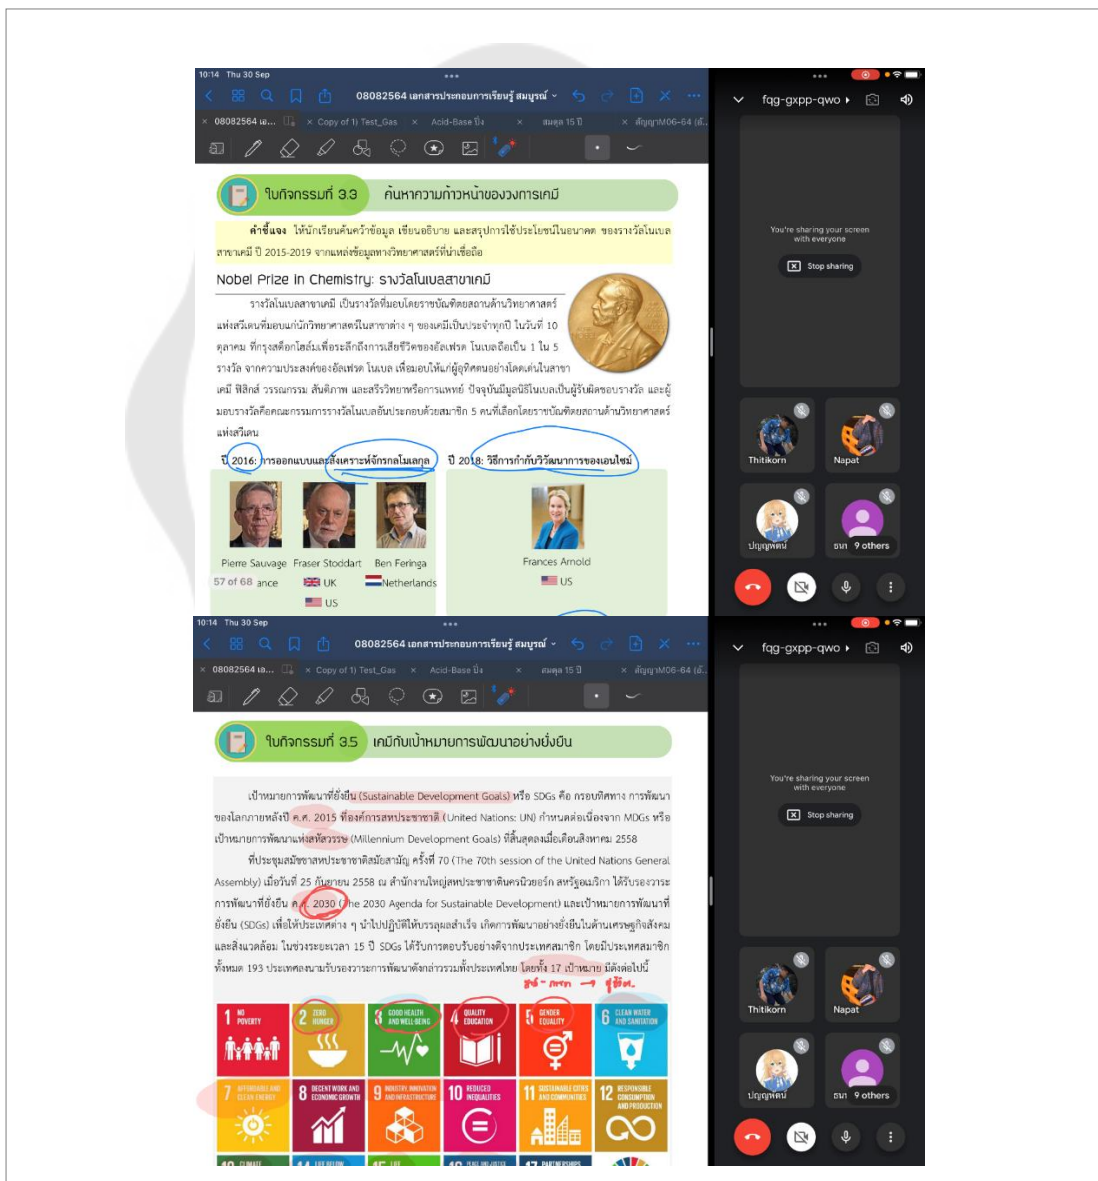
10:14 Thu 30 Sep

08082564 เอกสารประกอบการเรียนรู้ สมบูรณ์

08082564 เอ... Copy of 1) Test_Gas Acid-Base ปิ่น สมดุล 15 ปี สัญญาM06-64 (ด...

ใบกิจกรรมที่ 3.3 ค้นหาความก้าวหน้าของวงการเคมี

คำชี้แจง ให้นักเรียนค้นคว้าข้อมูล เขียนอธิบาย และสรุปการใช้ประโยชน์ในอนาคต ของรางวัลโนเบลสาขาเคมี ปี 2015-2019 จากแหล่งข้อมูลทางวิทยาศาสตร์ที่น่าเชื่อถือ

Nobel Prize in Chemistry: รางวัลโนเบลสาขาเคมี

รางวัลโนเบลสาขาเคมี เป็นรางวัลที่มอบโดยราชบัณฑิตยสถานด้านวิทยาศาสตร์แห่งสวีเดนที่มอบแก่นักวิทยาศาสตร์ในสาขาต่าง ๆ ของเคมีเป็นประจำทุกปี ในวันที่ 10 ธุลาคม ที่กรุงสต็อกโฮล์มเพื่อระลึกถึงการเสียชีวิตของอัลเฟรด โนเบล ถือเป็น 1 ใน 5 รางวัล จากความประสงค์ของอัลเฟรด โนเบล เพื่อมอบให้แก่ผู้อุทิศตนอย่างโดดเด่นในสาขาเคมี ฟิสิกส์ วรรณกรรม สันติภาพ และสรีรวิทยาหรือการแพทย์ ปัจจุบันมีมูลนิธิโนเบลเป็นผู้รับผิดชอบรางวัล และผู้มอบรางวัลคือคณะกรรมการรางวัลโนเบลอันประกอบด้วยสมาชิก 5 คนที่เลือกโดยราชบัณฑิตยสถานด้านวิทยาศาสตร์แห่งสวีเดน

ปี 2016: การออกแบบและสังเคราะห์จักรกลโมเลกุล

ปี 2018: วิธีการกำกับวิวัฒนาการของเอนไซม์

Pierre Sauvage Fraser Stoddart Ben Feringa
57 of 68 ance UK Netherlands
US

Frances Arnold
US

fqg-gxpp-qwo

You're sharing your screen with everyone
Stop sharing

Thitikorn Napat
ปัญญพัฒน์ ธนา 9 others

10:14 Thu 30 Sep

08082564 เอกสารประกอบการเรียนรู้ สมบูรณ์

08082564 เอ... Copy of 1) Test_Gas Acid-Base ปิ่น สมดุล 15 ปี สัญญาM06-64 (ด...

ใบกิจกรรมที่ 3.5 เคมีกับเป้าหมายการพัฒนาอย่างยั่งยืน

เป้าหมายการพัฒนาที่ยั่งยืน (Sustainable Development Goals) หรือ SDGs คือ กรอบทิศทาง การพัฒนาของโลกภายหลังปี ค.ศ. 2015 ที่องค์การสหประชาชาติ (United Nations: UN) กำหนดต่อเนื่องจาก MDGs หรือเป้าหมายการพัฒนาแห่งสหัสวรรษ (Millennium Development Goals) ที่สิ้นสุดลงเมื่อเดือนสิงหาคม 2558

ที่ประชุมสมัชชาสหประชาชาติสมัยสามัญ ครั้งที่ 70 (The 70th session of the United Nations General Assembly) เมื่อวันที่ 25 กันยายน 2558 ณ สำนักงานใหญ่สหประชาชาตินครนิวยอร์ก สหรัฐอเมริกา ได้รับรองวาระการพัฒนาที่ยั่งยืน ค.ศ. 2030 (The 2030 Agenda for Sustainable Development) และเป้าหมายการพัฒนาที่ยั่งยืน (SDGs) เพื่อให้ประเทศต่าง ๆ นำไปปฏิบัติให้บรรลุผลสำเร็จ เกิดการพัฒนาอย่างยั่งยืนในด้านเศรษฐกิจสังคมและสิ่งแวดล้อม ในช่วงระยะเวลา 15 ปี SDGs ได้รับการตอบรับอย่างดีจากประเทศสมาชิก โดยมีประเทศสมาชิกทั้งหมด 193 ประเทศยอมรับรองวาระการพัฒนาดังกล่าวรวมทั้งประเทศไทย โดยทั้ง 17 เป้าหมาย มีดังต่อไปนี้

สส - กศท → รู้ชีด.

1 NO POVERTY
2 ZERO HUNGER
3 GOOD HEALTH AND WELL-BEING
4 QUALITY EDUCATION
5 GENDER EQUALITY
6 CLEAN WATER AND SANITATION
7 AFFORDABLE AND CLEAN ENERGY
8 DECENT WORK AND ECONOMIC GROWTH
9 INDUSTRY, INNOVATION AND INFRASTRUCTURE
10 REDUCED INEQUALITIES
11 SUSTAINABLE CITIES AND COMMUNITIES
12 RESPONSIBLE CONSUMPTION AND PRODUCTION

fqg-gxpp-qwo

You're sharing your screen with everyone
Stop sharing

Thitikorn Napat
ปัญญพัฒน์ ธนา 9 others